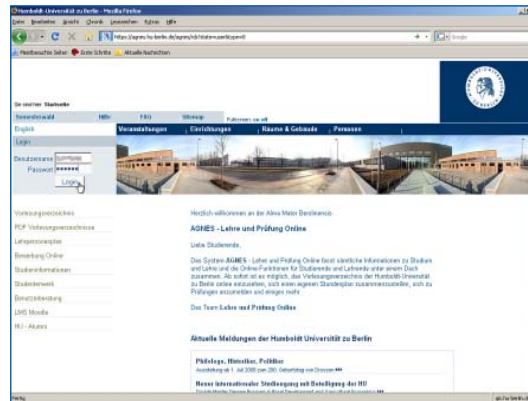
Humboldt-Universität zu Berlin - Mozilla Firefox

Datei Bearbeiten Ansicht Chronik Lesezeichen Extras Hilfe

https://agnes.hu-berlin.de/agnes/rds?state=user&type=0

Google

Meistbesuchte Seiten Erste Schritte Aktuelle Nachrichten

Sie sind hier: Startseite

Semesterwahl | Hilfe | FAQ | Sitemap | Fußnoten an/aus

English

Login

Veranstaltungen | Einrichtungen | Räume & Gebäude | Personen

Benutzername
Passwort

Login

Vorlesungsverzeichnis
PDF Vorlesungsverzeichnisse
Lehrpersonenplan
Bewerbung Online
Studieninformationen
Studentenwerk
Benutzerberatung
LMS Moodle
HU - Alumni

Herzlich willkommen an der Alma Mater Berolinensis.

AGNES - Lehre und Prüfung Online

Liebe Studierende,

Das System AGNES - Lehre und Prüfung Online fasst sämtliche Informationen zu Studium und Lehre und die Online-Funktionen für Studierende und Lehrende unter einem Dach zusammen. Ab sofort ist es möglich, das Vorlesungsverzeichnis der Humboldt-Universität zu Berlin online einzusehen, sich einen eigenen Stundenplan zusammenzustellen, sich zu Prüfungen anzumelden und einiges mehr.

Das Team Lehre und Prüfung Online

Aktuelle Meldungen der Humboldt Universität zu Berlin

Philologe, Historiker, Politiker
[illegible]

Neuer internationaler Studiengang mit Beteiligung der HU
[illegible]

Fertig